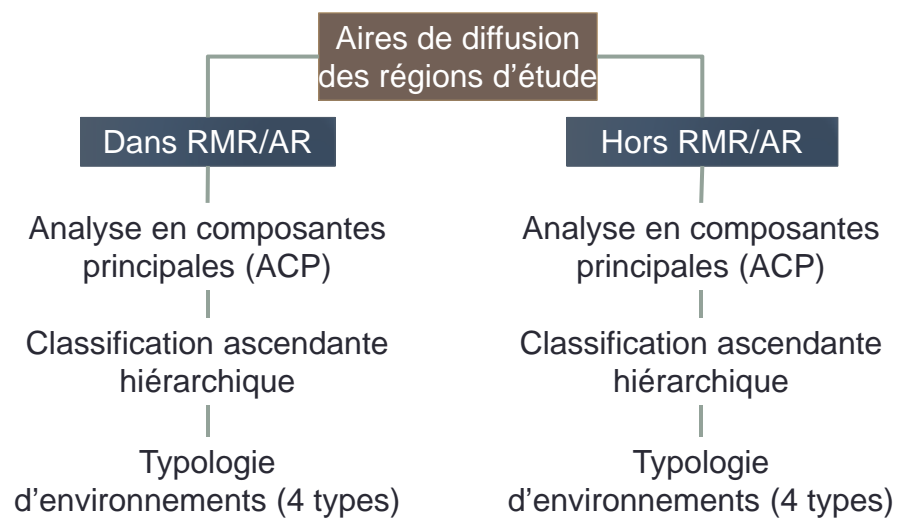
Aires de diffusion des régions d’étude

Dans RMR/AR

Analyse en composantes principales (ACP)

Classification ascendante hiérarchique

Typologie d’environnements (4 types)

Hors RMR/AR

Analyse en composantes principales (ACP)

Classification ascendante hiérarchique

Typologie d’environnements (4 types)